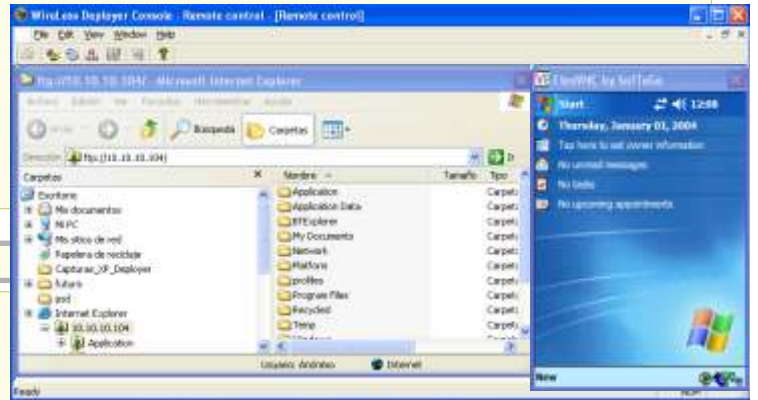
WireLess Deployer Console - Remote control - [Remote control]

File Edit View Window Help

ftp://10.10.10.104/ - Microsoft Internet Explorer

Archivo Edición Ver Favoritos Herramientas Ayuda

Atrás Búsqueda Carpetas

Dirección ftp://10.10.10.104/

Carpetas

Escritorio
Mis documentos
Mi PC
Mis sitios de red
Papelera de reciclaje
Capturas_XP_Deployer
futuro
prod
Internet Explorer
10.10.10.104
Application

| Nombre | Tamaño | Tipo |
|---|---|---|
| Application | | Carpeta |
| Application Data | | Carpeta |
| BTExplorer | | Carpeta |
| My Documents | | Carpeta |
| Network | | Carpeta |
| Platform | | Carpeta |
| profiles | | Carpeta |
| Program Files | | Carpeta |
| Recycled | | Carpeta |
| Temp | | Carpeta |

Usuario: Anónimo Internet

FlexVNC by SofToGo

Start 12:08

Thursday, January 01, 2004

Tap here to set owner information

No unread messages

No tasks

No upcoming appointments

New

Ready